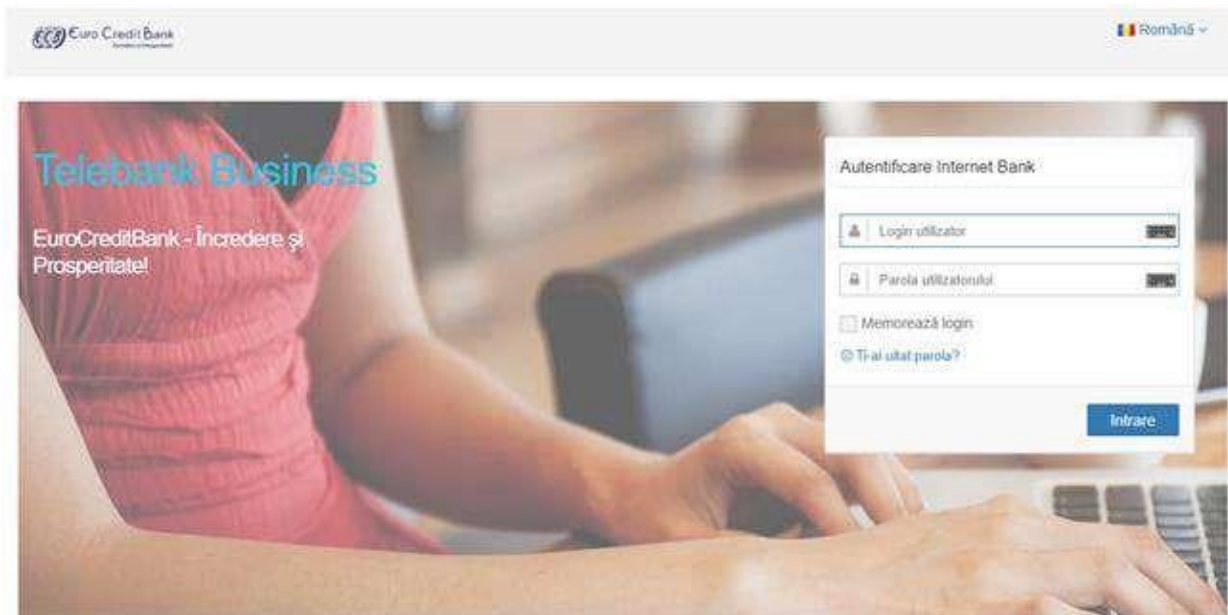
ECB Euro Credit Bank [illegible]

Română

Telebank Business

EuroCreditBank - Încredere și Prosperitate!

Autentificare Internet Bank

Login utilizator

Parola utilizatorului

Memorează login

Ți-ai uitat parola?

Intrare